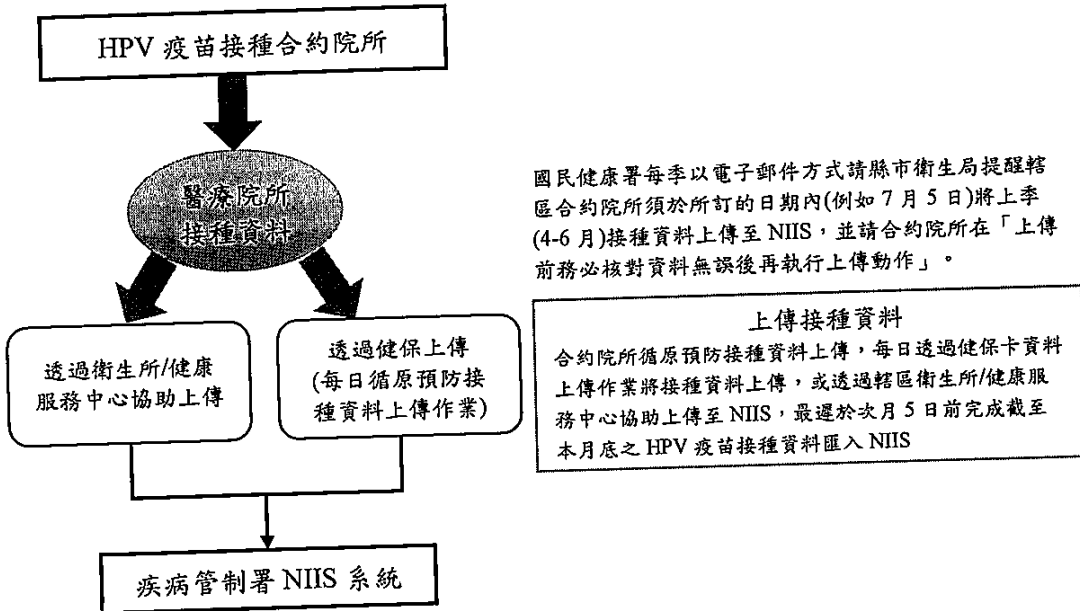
HPV 疫苗接種合約院所

醫療院所
接種資料

透過衛生所/健康服務中心協助上傳

透過健保上傳
(每日循原預防接種資料上傳作業)

疾病管制署 NIIS 系統

國民健康署每季以電子郵件方式請縣市衛生局提醒轄區合約院所須於所訂的日期內(例如 7 月 5 日)將上季(4-6 月)接種資料上傳至 NIIS，並請合約院所在「上傳前務必核對資料無誤後再執行上傳動作」。

上傳接種資料
合約院所循原預防接種資料上傳，每日透過健保卡資料上傳作業將接種資料上傳，或透過轄區衛生所/健康服務中心協助上傳至 NIIS，最遲於次月 5 日前完成截至本月底之 HPV 疫苗接種資料匯入 NIIS